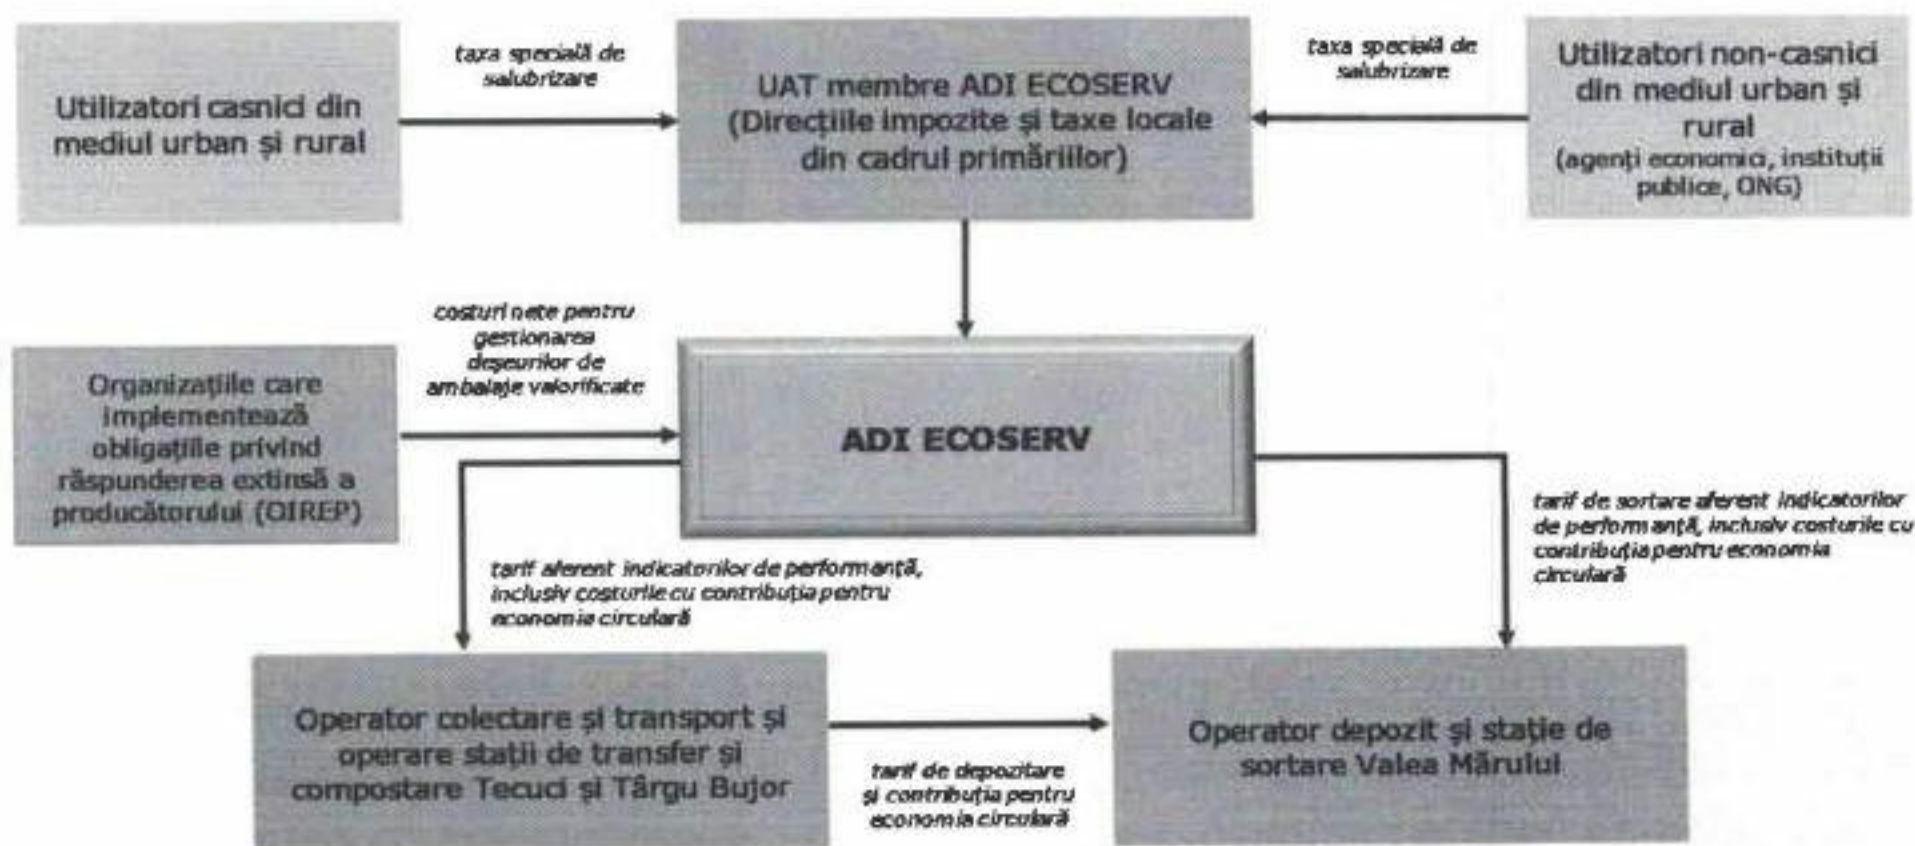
Utilizatori casnici din mediul urban și rural

taxa specială de salubrizare

UAT membre ADI ECOSERV (Direcțiile impozite și taxe locale din cadrul primăriilor)

taxa specială de salubrizare

Utilizatori non-casnici din mediul urban și rural (agenți economici, instituții publice, ONG)

costuri nete pentru gestionarea deșeurilor de ambalaje valorificate

Organizațiile care implementează obligațiile privind răspunderea extinsă a producătorului (OIREP)

ADI ECOSERV

tarif de sortare aferent indicatorilor de performanță, inclusiv costurile cu contribuția pentru economia circulară

tarif aferent indicatorilor de performanță, inclusiv costurile cu contribuția pentru economia circulară

Operator colectare și transport și operare stații de transfer și compostare Tecuci și Târgu Bujor

tarif de depozitare și contribuția pentru economia circulară

Operator depozit și stație de sortare Valea Mărului